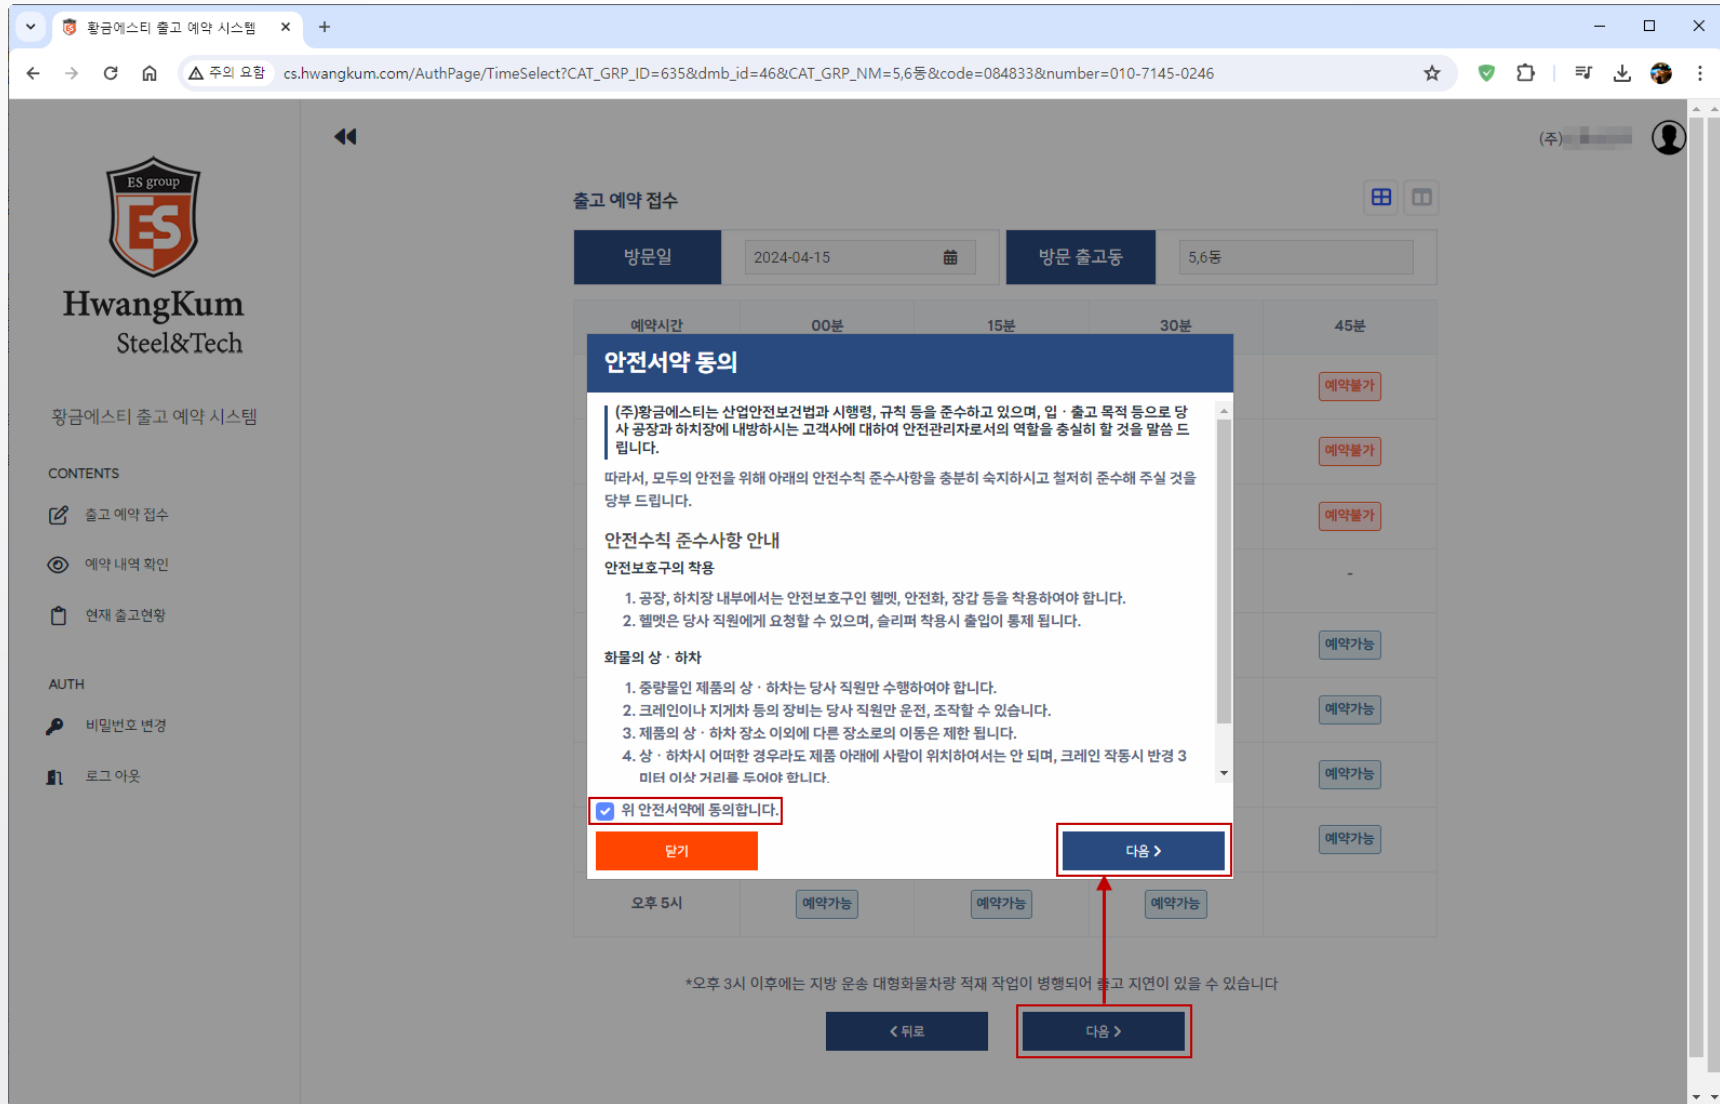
황금에스티 출고 예약 시스템

주의 요함 cs.hwangkum.com/AuthPage/TimeSelect?CAT_GRP_ID=635&dmb_id=46&CAT_GRP_NM=5,6동&code=084833&number=010-7145-0246

ES group
ES
HwangKum
Steel&Tech

황금에스티 출고 예약 시스템

CONTENTS
출고 예약 접수
예약 내역 확인
현재 출고현황

AUTH
비밀번호 변경
로그 아웃

(주)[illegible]

출고 예약 접수

방문일 2024-04-15 방문 출고동 5,6동

| 예약시간 | 00분 | 15분 | 30분 | 45분 |
|---|---|---|---|---|
| | | | | 예약불가 |
| | | | | 예약불가 |
| | | | | 예약불가 |
| | | | | - |
| | | | | 예약가능 |
| | | | | 예약가능 |
| | | | | 예약가능 |
| | | | | 예약가능 |
| 오후 5시 | 예약가능 | 예약가능 | 예약가능 | |

안전서약 동의

(주)황금에스티는 산업안전보건법과 시행령, 규칙 등을 준수하고 있으며, 입 · 출고 목적 등으로 당사 공장과 하치장에 내방하시는 고객사에 대하여 안전관리자로서의 역할을 충실히 할 것을 말씀 드립니다.

따라서, 모두의 안전을 위해 아래의 안전수칙 준수사항을 충분히 숙지하시고 철저히 준수해 주실 것을 당부 드립니다.

안전수칙 준수사항 안내

안전보호구의 착용
1. 공장, 하치장 내부에서는 안전보호구인 헬멧, 안전화, 장갑 등을 착용하여야 합니다.
2. 헬멧은 당사 직원에게 요청할 수 있으며, 슬리퍼 착용시 출입이 통제 됩니다.

화물의 상 · 하차
1. 중량물인 제품의 상 · 하차는 당사 직원만 수행하여야 합니다.
2. 크레인이나 지게차 등의 장비는 당사 직원만 운전, 조작할 수 있습니다.
3. 제품의 상 · 하차 장소 이외에 다른 장소로의 이동은 제한 됩니다.
4. 상 · 하차시 어떠한 경우라도 제품 아래에 사람이 위치하여서는 안 되며, 크레인 작동시 반경 3미터 이상 거리를 두어야 합니다.

위 안전서약에 동의합니다.
닫기
다음 >

*오후 3시 이후에는 지방 운송 대형화물차량 적재 작업이 병행되어 출고 지연이 있을 수 있습니다

< 뒤로
다음 >